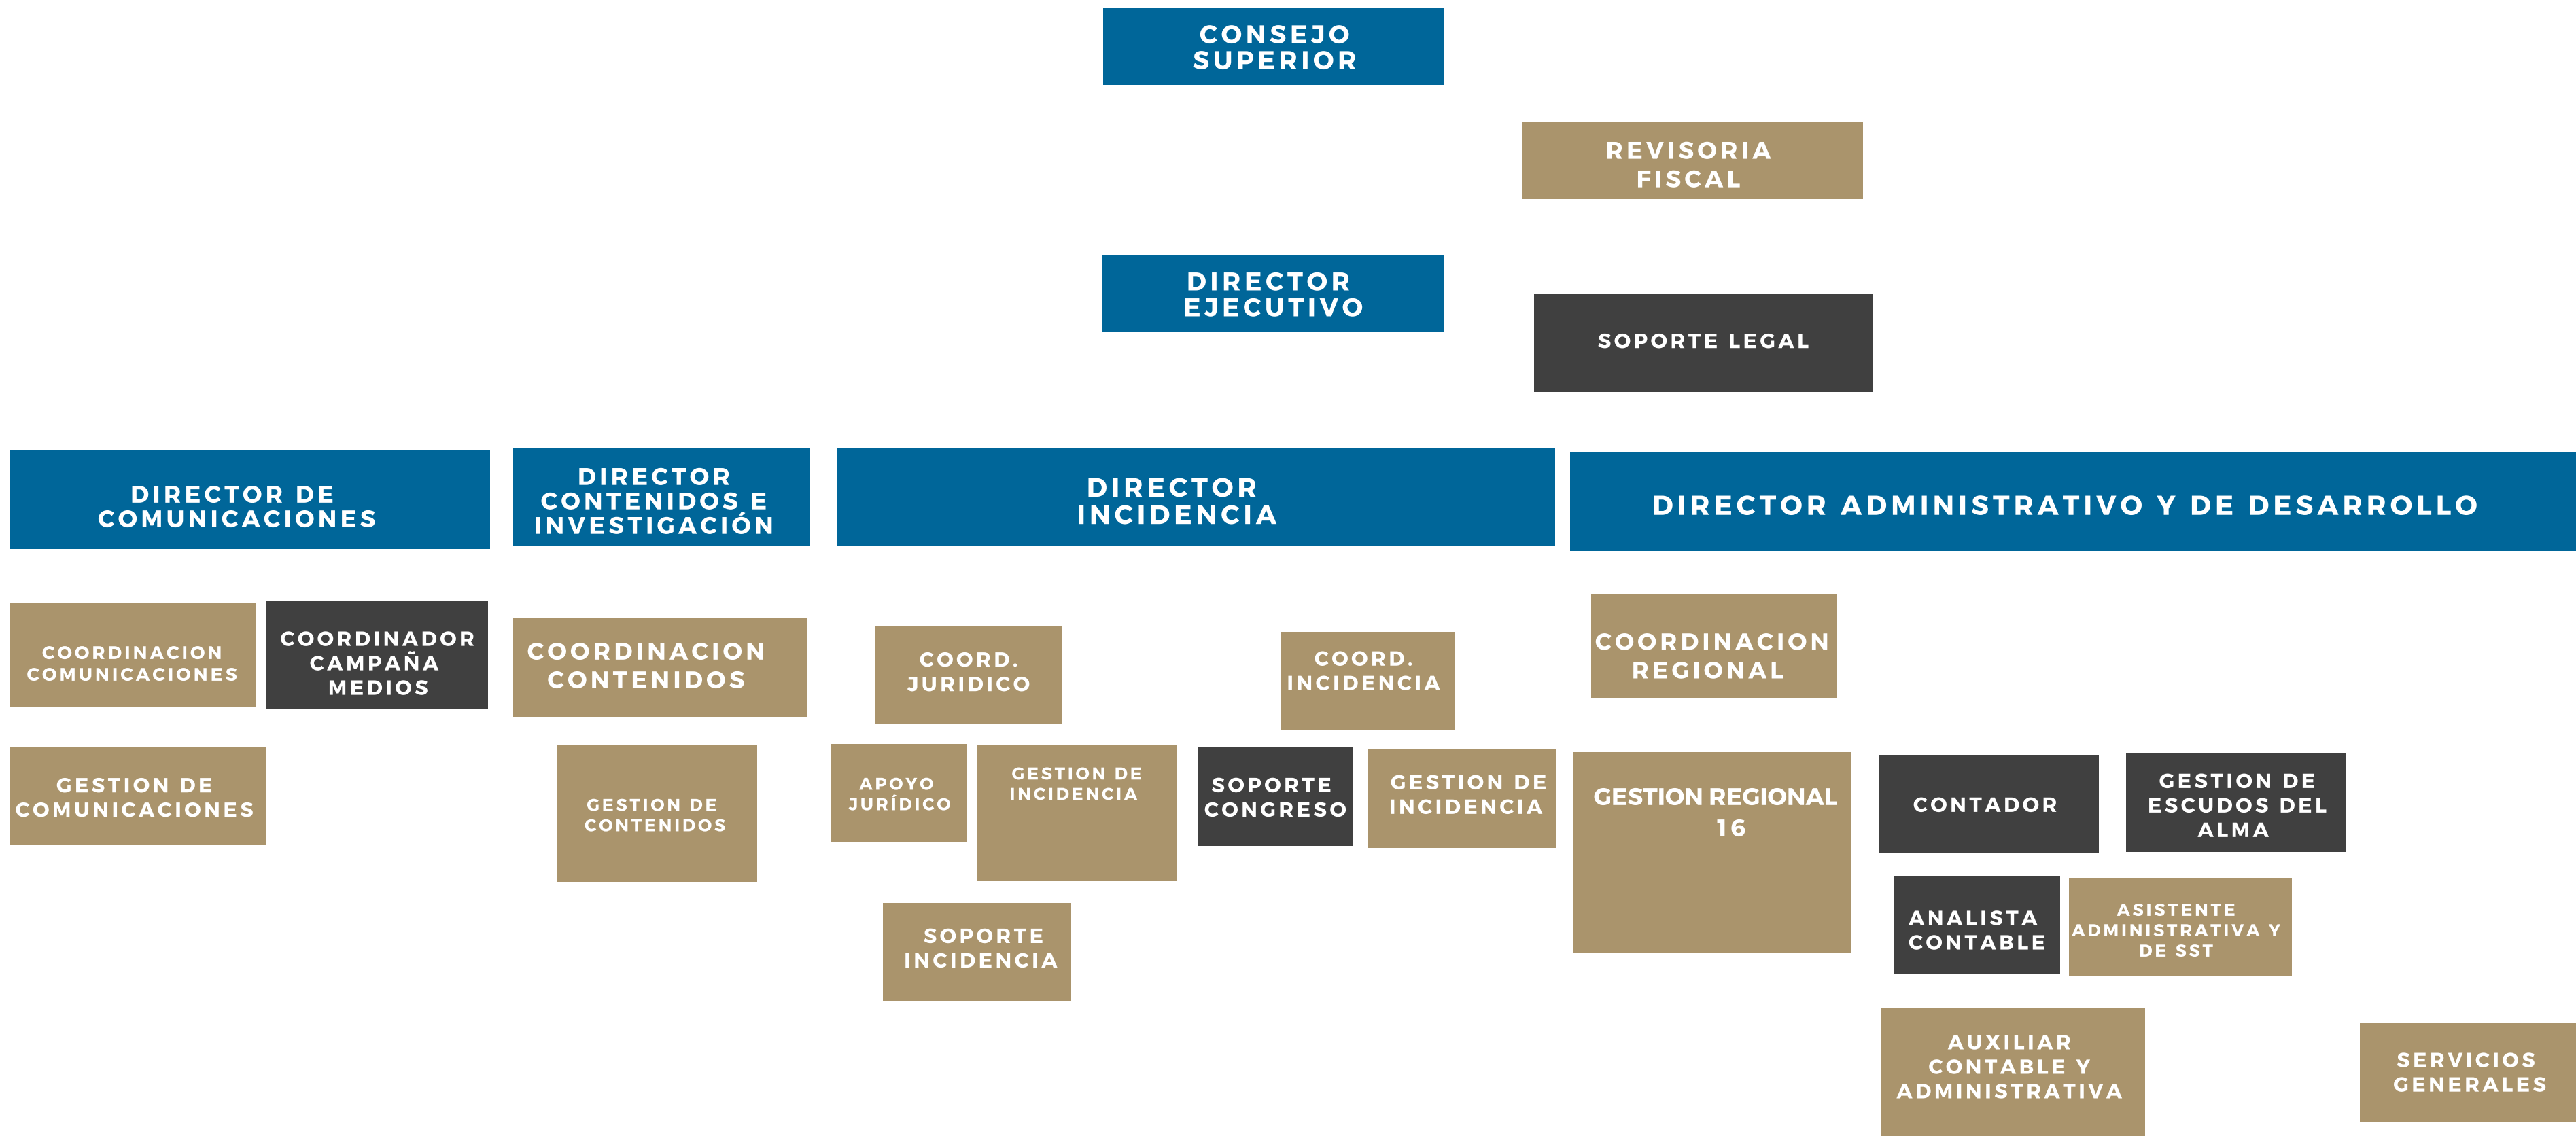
CONSEJO SUPERIOR

REVISORIA FISCAL

DIRECTOR EJECUTIVO

SOPORTE LEGAL

DIRECTOR DE COMUNICACIONES

DIRECTOR CONTENIDOS E INVESTIGACIÓN

DIRECTOR INCIDENCIA

DIRECTOR ADMINISTRATIVO Y DE DESARROLLO

COORDINACION COMUNICACIONES

COORDINADOR CAMPAÑA MEDIOS

COORDINACION CONTENIDOS

COORD. JURIDICO

COORD. INCIDENCIA

COORDINACION REGIONAL

GESTION DE COMUNICACIONES

GESTION DE CONTENIDOS

APOYO JURÍDICO

GESTION DE INCIDENCIA

SOPORTE CONGRESO

GESTION DE INCIDENCIA

GESTION REGIONAL 16

CONTADOR

GESTION DE ESCUDOS DEL ALMA

SOPORTE INCIDENCIA

ANALISTA CONTABLE

ASISTENTE ADMINISTRATIVA Y DE SST

AUXILIAR CONTABLE Y ADMINISTRATIVA

SERVICIOS GENERALES